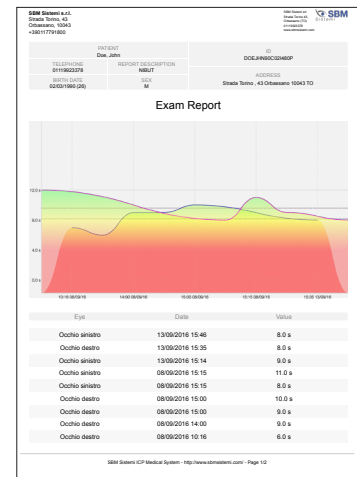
SBM Sistemi s.r.l.
Strada Torino, 43
Orbassano, 10043
+390117791800

SBM Sistemi srl
Strada Torino 43
Orbassano (TO)
0119623376
www.sbmsistemi.com

SBM Sistemi

PATIENT
Doe, John

ID
DOEJHN80C02H860P

TELEPHONE
01119623376

REPORT DESCRIPTION
NIBUT

ADDRESS
Strada Torino , 43 Orbassano 10043 TO

BIRTH DATE
02/03/1990 (26)

SEX
M

Exam Report

12.0 s
8.0 s
4.0 s
0.0 s

13:15 08/09/16
14:00 08/09/16
15:00 08/09/16
15:15 08/09/16
15:35 13/09/16

| Eye | Date | Value |
|---|---|---|
| Occhio sinistro | 13/09/2016 15:46 | 8.0 s |
| Occhio destro | 13/09/2016 15:35 | 8.0 s |
| Occhio sinistro | 13/09/2016 15:14 | 9.0 s |
| Occhio destro | 08/09/2016 15:15 | 11.0 s |
| Occhio sinistro | 08/09/2016 15:15 | 8.0 s |
| Occhio destro | 08/09/2016 15:00 | 10.0 s |
| Occhio destro | 08/09/2016 15:00 | 9.0 s |
| Occhio destro | 08/09/2016 14:00 | 9.0 s |
| Occhio destro | 08/09/2016 10:16 | 6.0 s |

SBM Sistemi ICP Medical System - http://www.sbmsistemi.com/ - Page 1/2